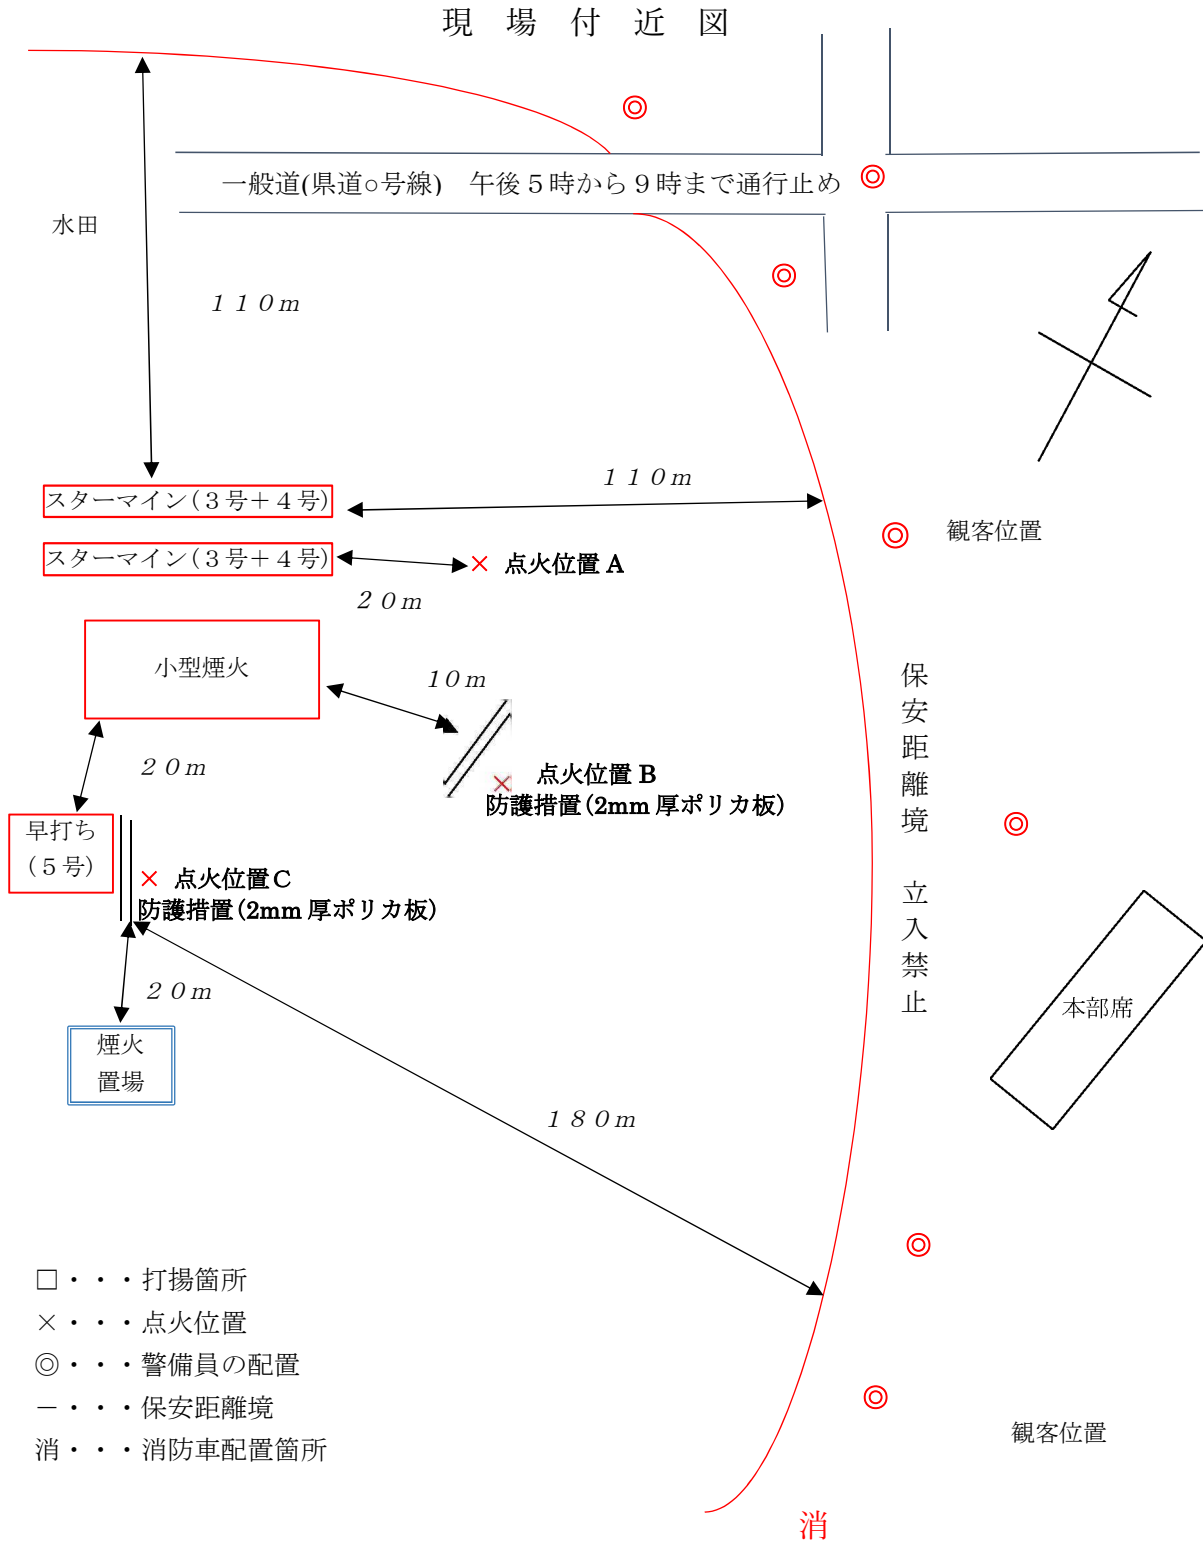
現場付近図

◎

一般道(県道○号線)　午後５時から９時まで通行止め

◎

水田

◎

１１０m

１１０m

スターマイン（３号＋４号）

◎ 観客位置

スターマイン（３号＋４号）

× 点火位置Ａ

２０m

小型煙火

保安距離境　立入禁止

１０m

２０m

× 点火位置Ｂ
防護措置（2mm厚ポリカ板）

◎

早打ち（５号）

× 点火位置Ｃ
防護措置（2mm厚ポリカ板）

本部席

２０m

煙火置場

１８０m

□・・・打揚箇所
×・・・点火位置
◎・・・警備員の配置
ー・・・保安距離境
消・・・消防車配置箇所

◎

◎

観客位置

消